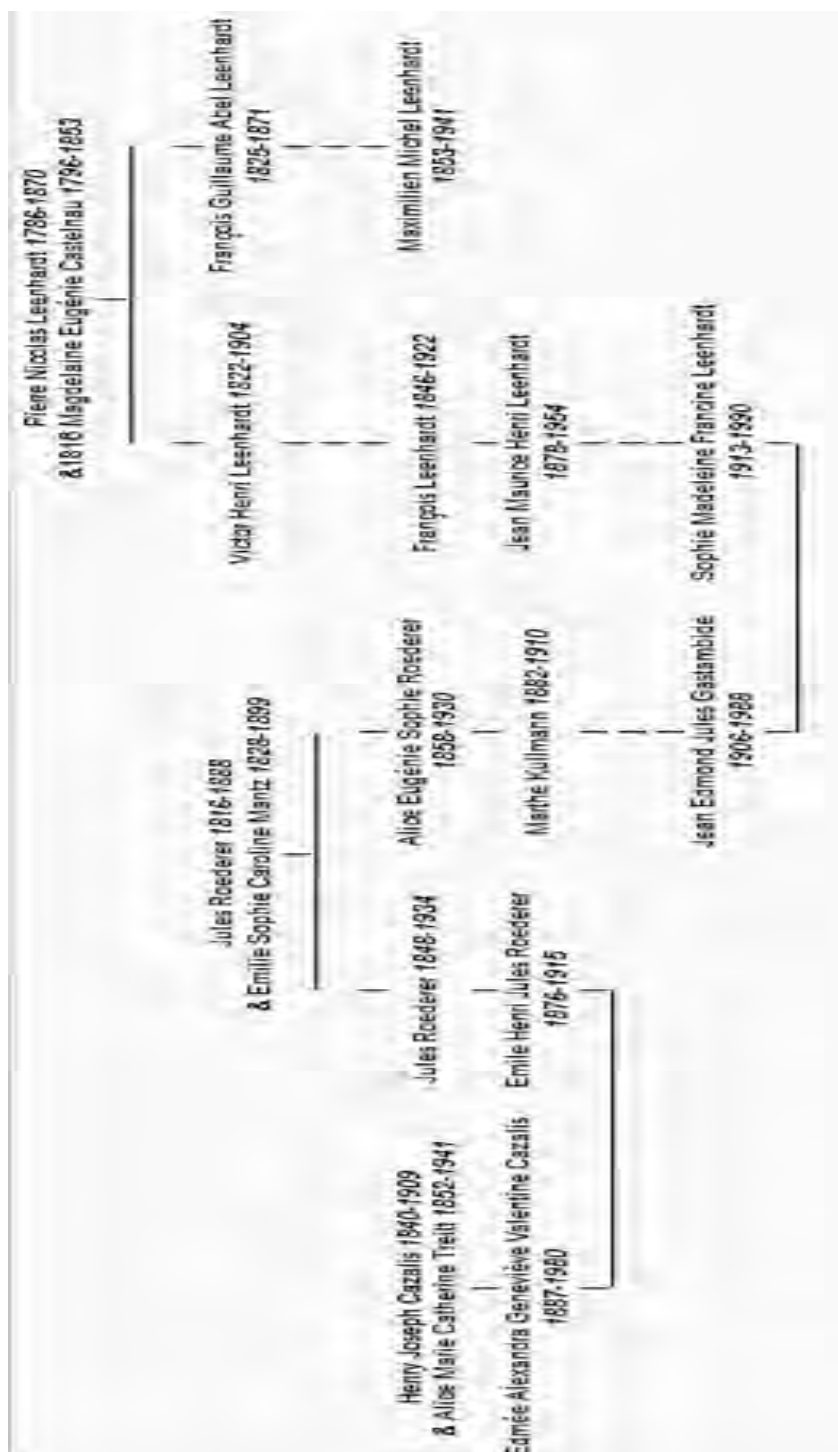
Pierre Nicolas Leenhardt 1786-1870
&1816 Magdelaine Eugénie Castelnau 1796-1853

François Guillaume Abel Leenhardt
1825-1871

Maximilien Michel Leenhardt
1853-1941

Victor Henri Leenhardt 1822-1904

François Leenhardt 1846-1922

Jean Maurice Henri Leenhardt
1878-1954

Sophie Madeleine Francine Leenhardt
1913-1990

Jules Roederer 1816-1888
& Emilie Sophie Caroline Mantz 1828-1899

Alice Eugénie Sophie Roederer
1858-1930

Marthe Kullmann 1882-1910

Jean Edmond Jules Gastambide
1906-1988

Jules Roederer 1848-1934

Emile Henri Jules Roederer
1876-1915

Henry Joseph Cazalis 1840-1909
& Alice Marie Catherine Treilt 1852-1941

Edmée Alexandra Geneviève Valentine Cazalis
1887-1980